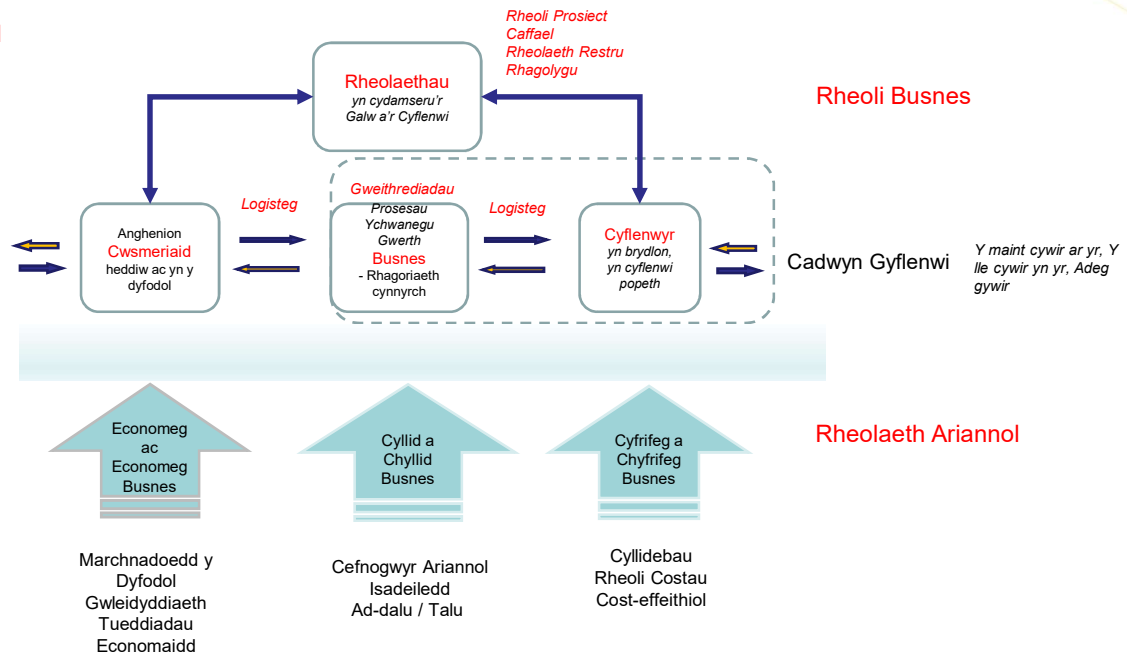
Rheoli Prosiect
Caffael
Rheolaeth Restru
Rhagolygu

Rheolaethau
yn cydamseru'r Galw a'r Cyflenwi

Rheoli Busnes

Gweithrediadau

Logisteg

Logisteg

Anghenion
Cwsmeriaid
heddiw ac yn y dyfodol

Prosesau
Ychwanegu Gwerth
Busnes
- Rhagoriaeth cynnyrch

Cyflenwyr
yn brydlon, yn cyflenwi popeth

Cadwyn Gyflenwi

Y maint cywir ar yr, Y lle cywir yn yr, Adeg gywir

Economeg ac Economeg Busnes

Cyllid a Chyllid Busnes

Cyfrifeg a Chyfrifeg Busnes

Rheolaeth Ariannol

Marchnadoedd y Dyfodol
Gwleidyddiaeth
Tueddiadau Economaidd

Cefnogwyr Ariannol
Isadeiledd
Ad-dalu / Talu

Cyllidebau
Rheoli Costau
Cost-effeithiol